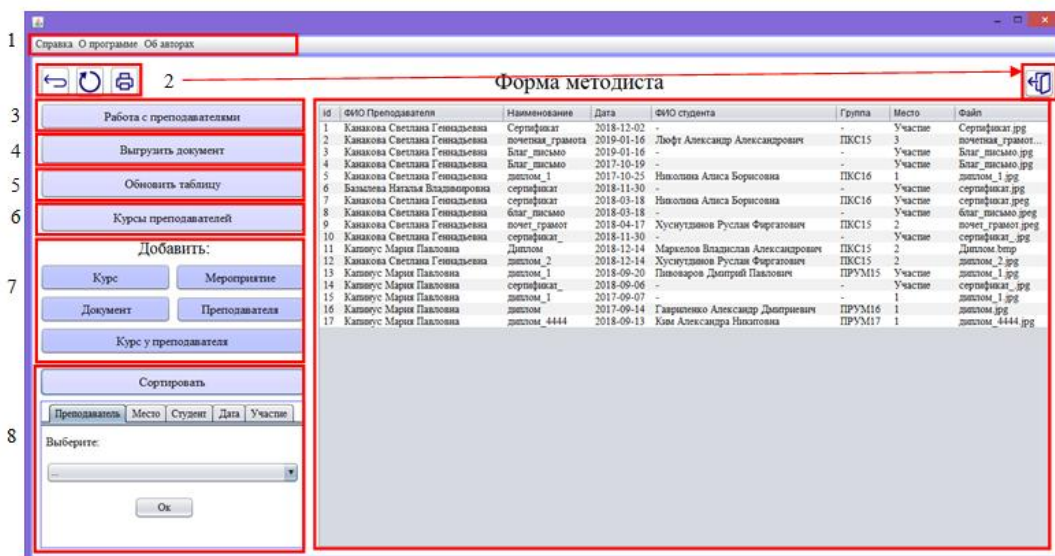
1 Справка О программе Об авторах

2

Форма методиста

3 Работа с преподавателями

4 Выгрузить документ

5 Обновить таблицу

6 Курсы преподавателей

7 Добавить:

Курс

Мероприятие

Документ

Преподавателя

Курс у преподавателя

8 Сортировать

Преподаватель Место Студент Дата Участие

Выберите:

...

Ок

| id | ФИО Преподавателя | Наименование | Дата | ФИО студента | Группа | Место | Файл |
|---|---|---|---|---|---|---|---|
| 1 | Канакова Светлана Геннадьевна | Сертификат | 2018-12-02 | - | - | Участие | Сертификат.jpg |
| 2 | Канакова Светлана Геннадьевна | почетная_грамота | 2019-01-16 | Люфт Александр Александрович | ПКС15 | 3 | почетная_грамот... |
| 3 | Канакова Светлана Геннадьевна | Благ_письмо | 2019-01-16 | - | - | Участие | Благ_письмо.jpg |
| 4 | Канакова Светлана Геннадьевна | Благ_письмо | 2017-10-19 | - | - | Участие | Благ_письмо.jpg |
| 5 | Канакова Светлана Геннадьевна | диплом_1 | 2017-10-25 | Николина Алиса Борисовна | ПКС16 | 1 | диплом_1.jpg |
| 6 | Базылева Наталья Владимировна | сертификат | 2018-11-30 | - | - | Участие | сертификат.jpg |
| 7 | Канакова Светлана Геннадьевна | сертификат | 2018-03-18 | Николина Алиса Борисовна | ПКС16 | Участие | сертификат.jpeg |
| 8 | Канакова Светлана Геннадьевна | благ_письмо | 2018-03-18 | - | - | Участие | благ_письмо.jpeg |
| 9 | Канакова Светлана Геннадьевна | почет_грамот | 2018-04-17 | Хуснутдинов Руслан Фиргатович | ПКС15 | 2 | почет_грамот.jpeg |
| 10 | Канакова Светлана Геннадьевна | сертификат_ | 2018-11-30 | - | - | Участие | сертификат_.jpg |
| 11 | Капинус Мария Павловна | Диплом | 2018-12-14 | Маркелов Владислав Александрович | ПКС15 | 2 | Диплом.bmp |
| 12 | Канакова Светлана Геннадьевна | диплом_2 | 2018-12-14 | Хуснутдинов Руслан Фиргатович | ПКС15 | 2 | диплом_2.jpg |
| 13 | Капинус Мария Павловна | диплом_1 | 2018-09-20 | Пивоваров Дмитрий Павлович | ПРУМ15 | Участие | диплом_1.jpg |
| 14 | Капинус Мария Павловна | сертификат_ | 2018-09-06 | - | - | Участие | сертификат_.jpg |
| 15 | Капинус Мария Павловна | диплом_1 | 2017-09-07 | - | - | 1 | диплом_1.jpg |
| 16 | Капинус Мария Павловна | диплом | 2017-09-14 | Гавриленко Александр Дмитриевич | ПРУМ16 | 1 | диплом.jpg |
| 17 | Капинус Мария Павловна | диплом_4444 | 2018-09-13 | Ким Александра Никитовна | ПРУМ17 | 1 | диплом_4444.jpg |